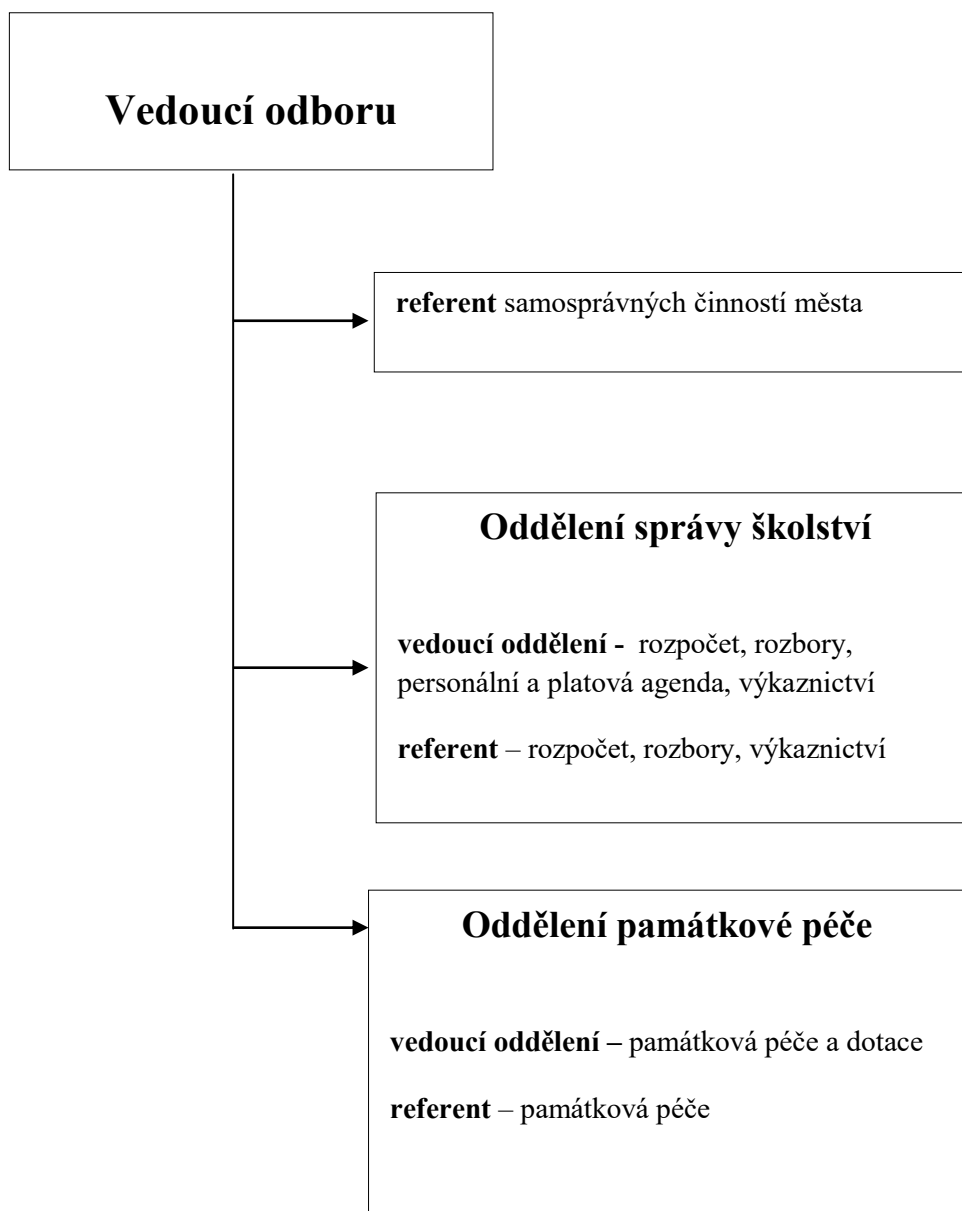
Vedoucí odboru

referent samosprávných činností města

Oddělení správy školství

vedoucí oddělení - rozpočet, rozbory, personální a platová agenda, výkaznictví

referent – rozpočet, rozbory, výkaznictví

Oddělení památkové péče

vedoucí oddělení – památková péče a dotace

referent – památková péče